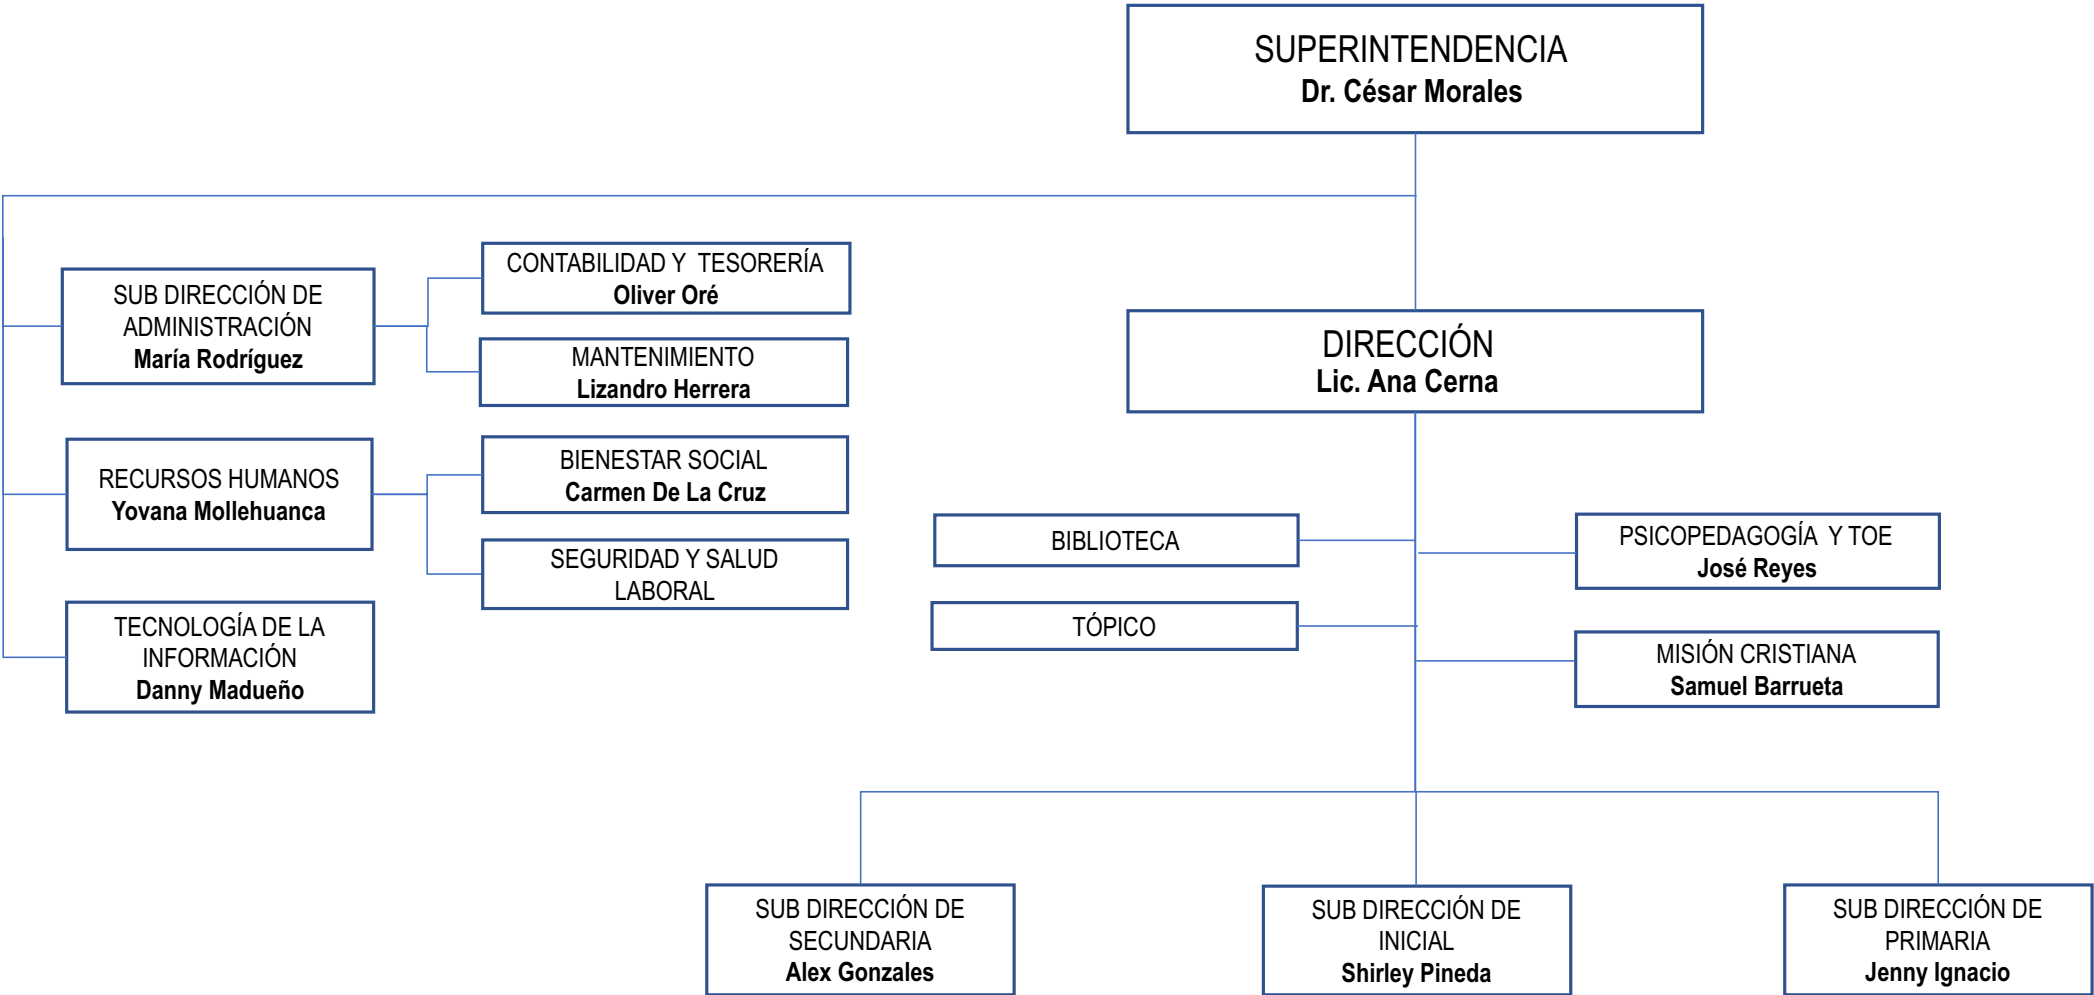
SUPERINTENDENCIA
Dr. César Morales

SUB DIRECCIÓN DE ADMINISTRACIÓN
María Rodríguez

CONTABILIDAD Y TESORERÍA
Oliver Oré

MANTENIMIENTO
Lizandro Herrera

RECURSOS HUMANOS
Yovana Mollehuanca

BIENESTAR SOCIAL
Carmen De La Cruz

SEGURIDAD Y SALUD LABORAL

TECNOLOGÍA DE LA INFORMACIÓN
Danny Madueño

DIRECCIÓN
Lic. Ana Cerna

BIBLIOTECA

TÓPICO

PSICOPEDAGOGÍA Y TOE
José Reyes

MISIÓN CRISTIANA
Samuel Barrueta

SUB DIRECCIÓN DE SECUNDARIA
Alex Gonzales

SUB DIRECCIÓN DE INICIAL
Shirley Pineda

SUB DIRECCIÓN DE PRIMARIA
Jenny Ignacio